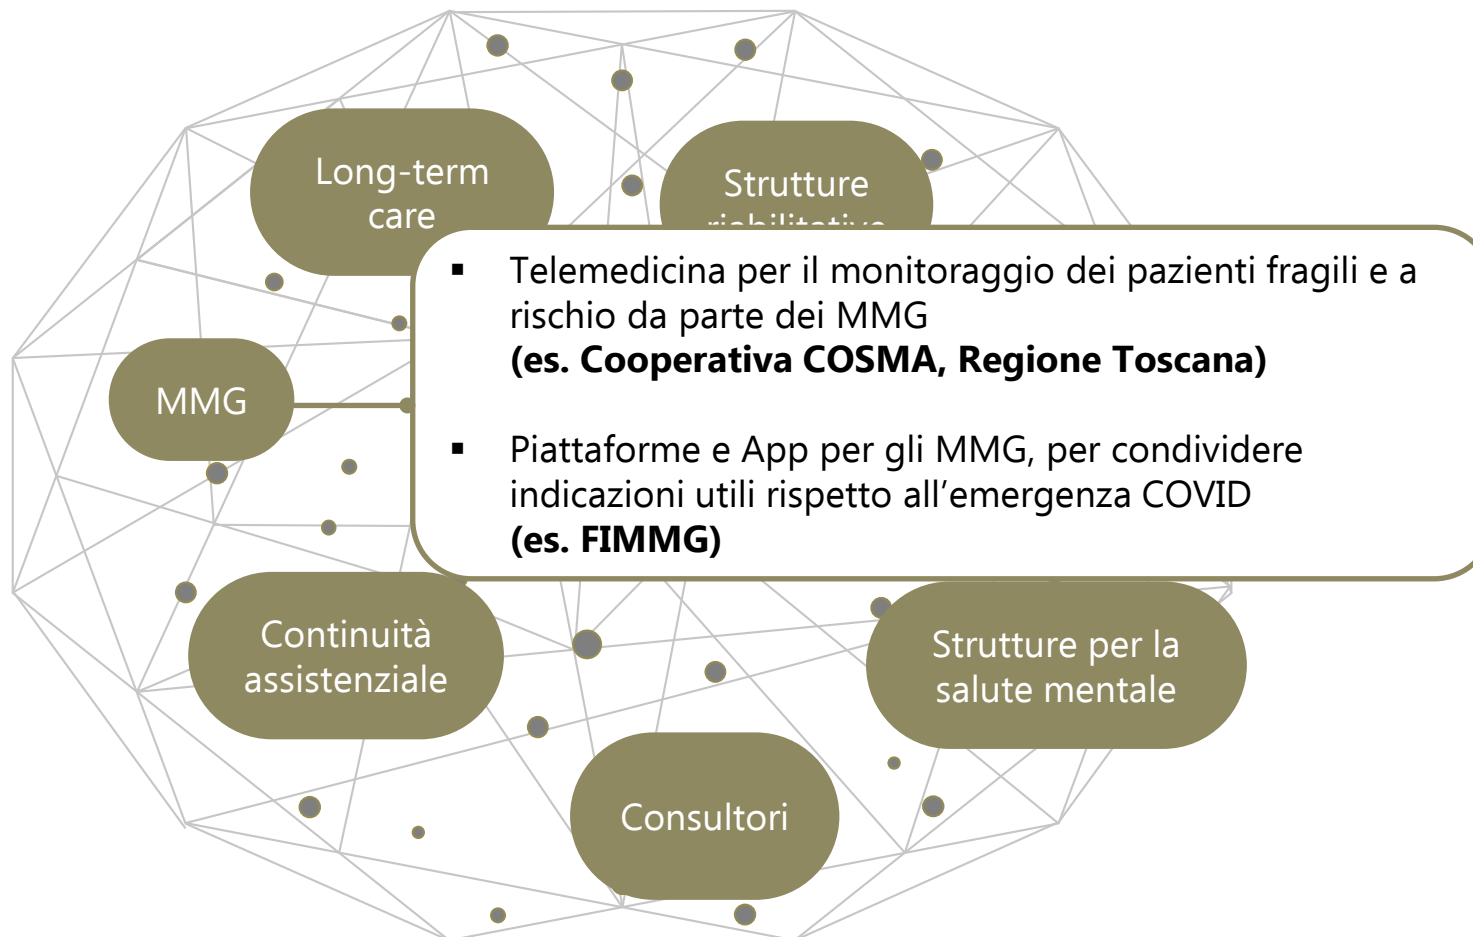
Long-term care

Strutture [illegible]

▪ Telemedicina per il monitoraggio dei pazienti fragili e a rischio da parte dei MMG
**(es. Cooperativa COSMA, Regione Toscana)**

▪ Piattaforme e App per gli MMG, per condividere indicazioni utili rispetto all’emergenza COVID
**(es. FIMMG)**

MMG

Continuità assistenziale

Strutture per la salute mentale

Consultori